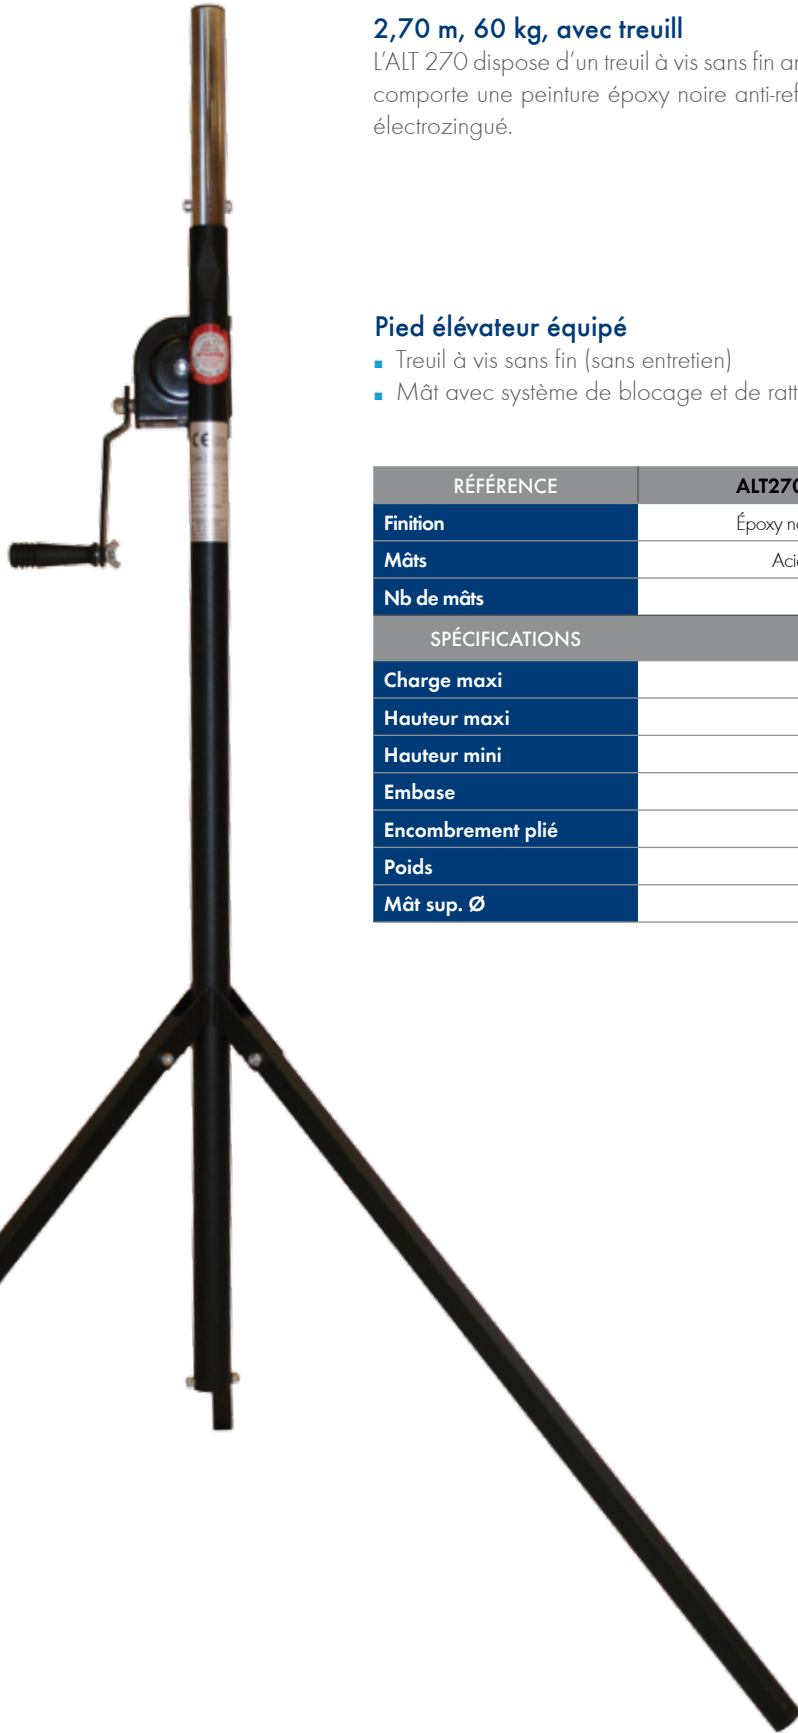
2,70 m, 60 kg, avec treuill
L'ALT 270 dispose d'un treuil à vis sans fin a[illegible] comporte une peinture époxy noire anti-ref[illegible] électrozingué.

Pied élévateur équipé
- Treuil à vis sans fin (sans entretien)
- Mât avec système de blocage et de ratt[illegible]

| RÉFÉRENCE | ALT27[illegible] |
|---|---|
| Finition | Époxy n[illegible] |
| Mâts | Aci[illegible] |
| Nb de mâts | |
| SPÉCIFICATIONS | |
| Charge maxi | |
| Hauteur maxi | |
| Hauteur mini | |
| Embase | |
| Encombrement plié | |
| Poids | |
| Mât sup. Ø | |

CE